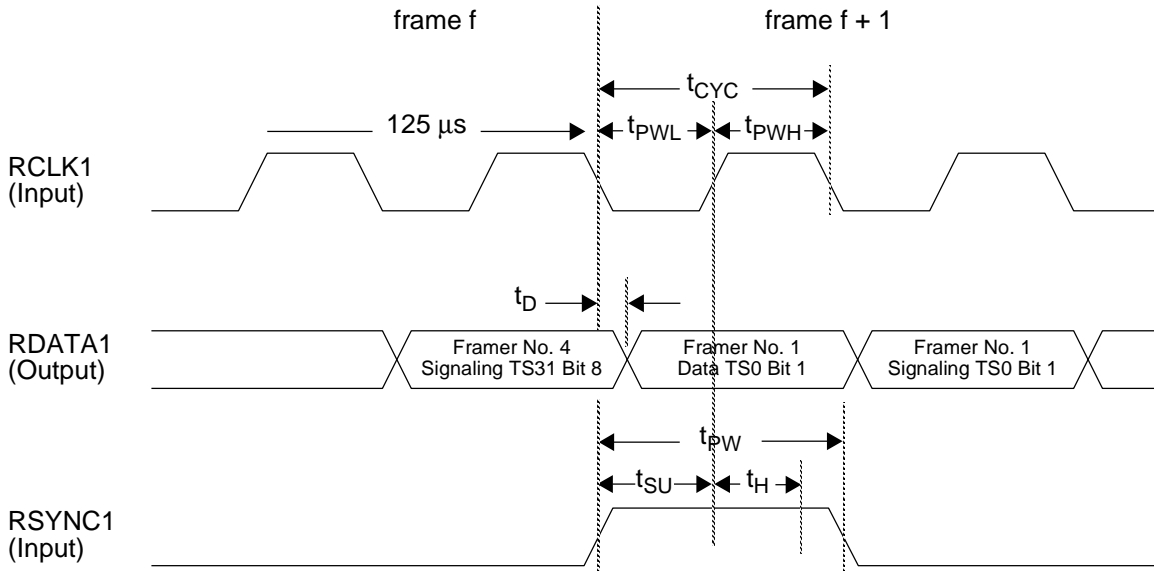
frame f

frame f + 1

$t_{CYC}$

125 μs

$t_{PWL}$

$t_{PWH}$

RCLK1
(Input)

$t_D$

RDATA1
(Output)

Framer No. 4
Signaling TS31 Bit 8

Framer No. 1
Data TS0 Bit 1

Framer No. 1
Signaling TS0 Bit 1

$t_{PW}$

$t_{SU}$

$t_H$

RSYNC1
(Input)